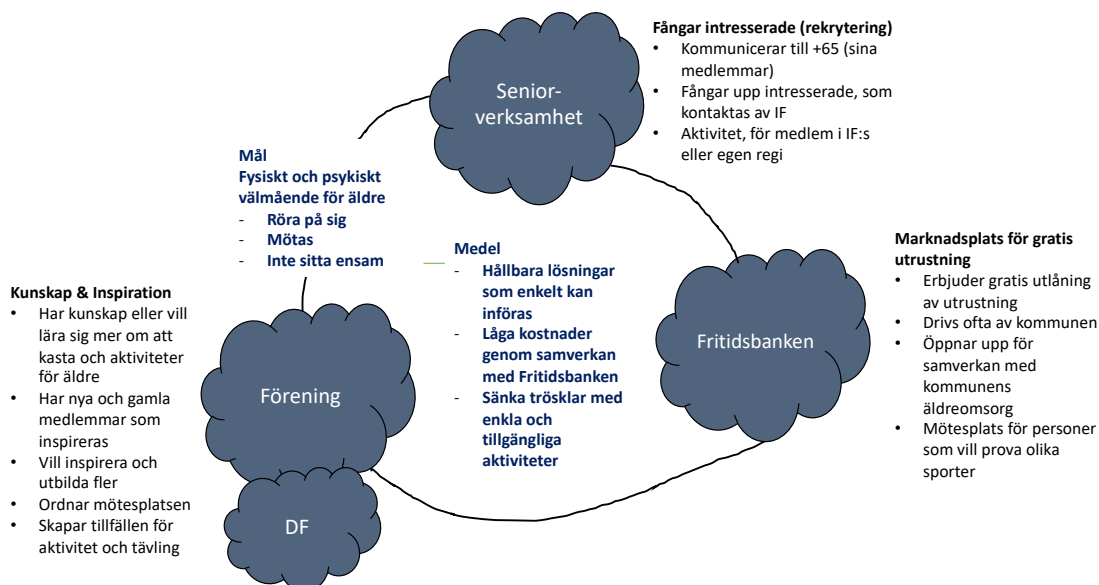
Fångar intresserade (rekrytering)
• Kommunicerar till +65 (sina medlemmar)
• Fångar upp intresserade, som kontaktas av IF
• Aktivitet, för medlem i IF:s eller egen regi

Senior-verksamhet

Mål
Fysiskt och psykiskt välmående för äldre
- Röra på sig
- Mötas
- Inte sitta ensam

Medel
- Hållbara lösningar som enkelt kan införas
- Låga kostnader genom samverkan med Fritidsbanken
- Sänka trösklar med enkla och tillgängliga aktiviteter

Marknadsplats för gratis utrustning
• Erbjuder gratis utlåning av utrustning
• Drivs ofta av kommunen
• Öppnar upp för samverkan med kommunens äldreomsorg
• Mötesplats för personer som vill prova olika sporter

Fritidsbanken

Kunskap & Inspiration
• Har kunskap eller vill lära sig mer om att kasta och aktiviteter för äldre
• Har nya och gamla medlemmar som inspireras
• Vill inspirera och utbilda fler
• Ordnar mötesplatsen
• Skapar tillfällen för aktivitet och tävling

Förening

DF